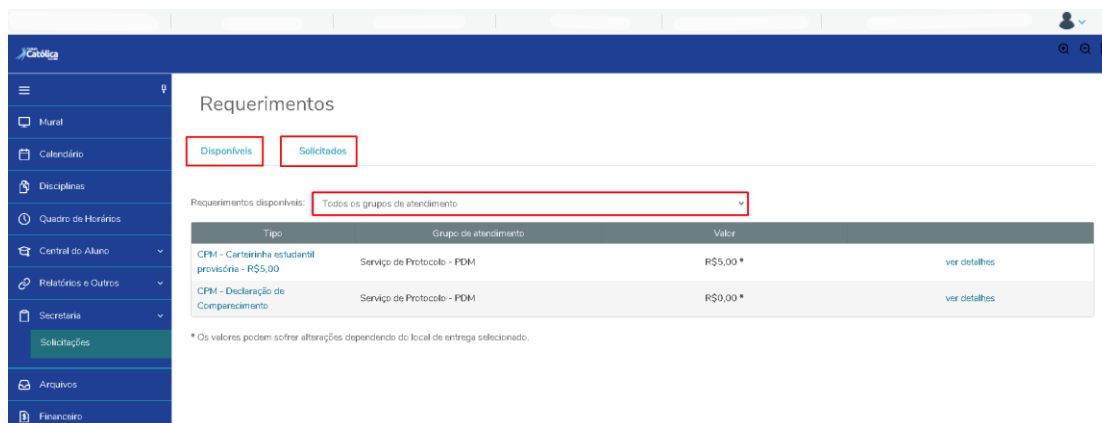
Católica

Mural

Calendário

Disciplinas

Quadro de Horários

Central do Aluno

Relatórios e Outros

Secretaria

Solicitações

Arquivos

Financeiro

Requerimentos

Disponíveis

Solicitados

Requerimentos disponíveis: Todos os grupos de atendimento

| Tipo | Grupo de atendimento | Valor | |
|---|---|---|---|
| CPM - Carteirinha estudantil provisória - R$5,00 | Serviço de Protocollo - PDM | R$5,00 * | ver detalhes |
| CPM - Declaração de Comparecimento | Serviço de Protocollo - PDM | R$0,00 * | ver detalhes |

* Os valores podem sofrer alterações dependendo do local de entrega selecionado.